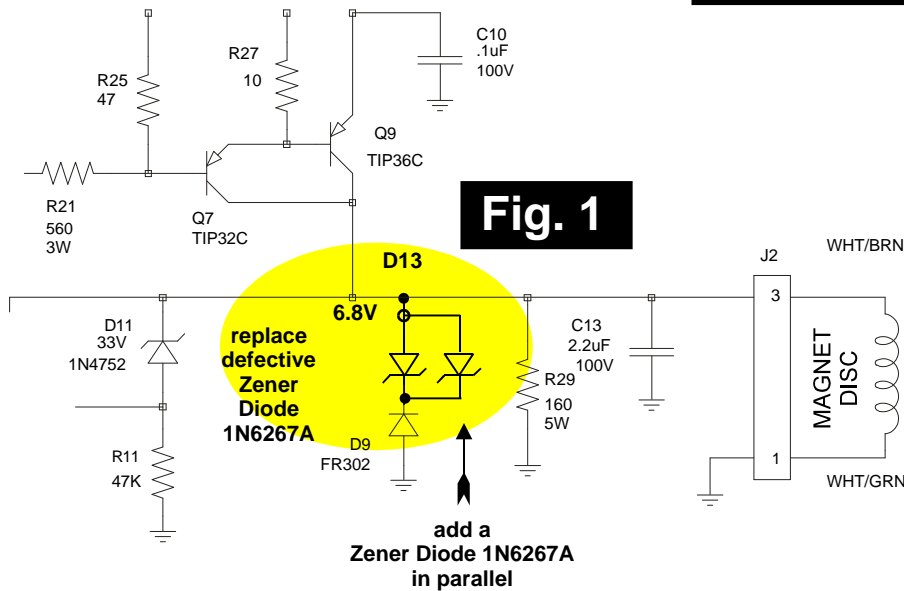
R27
10

C10
.1uF
100V

R25
47

Q9
TIP36C

R21
560
3W

Q7
TIP32C

Fig. 1

D13

J2

WHT/BRN

6.8V

3

D11
33V
1N4752

replace defective Zener Diode 1N6267A

C13
2.2uF
100V

R29
160
5W

MAGNET DISC

D9
FR302

R11
47K

1

WHT/GRN

add a Zener Diode 1N6267A in parallel